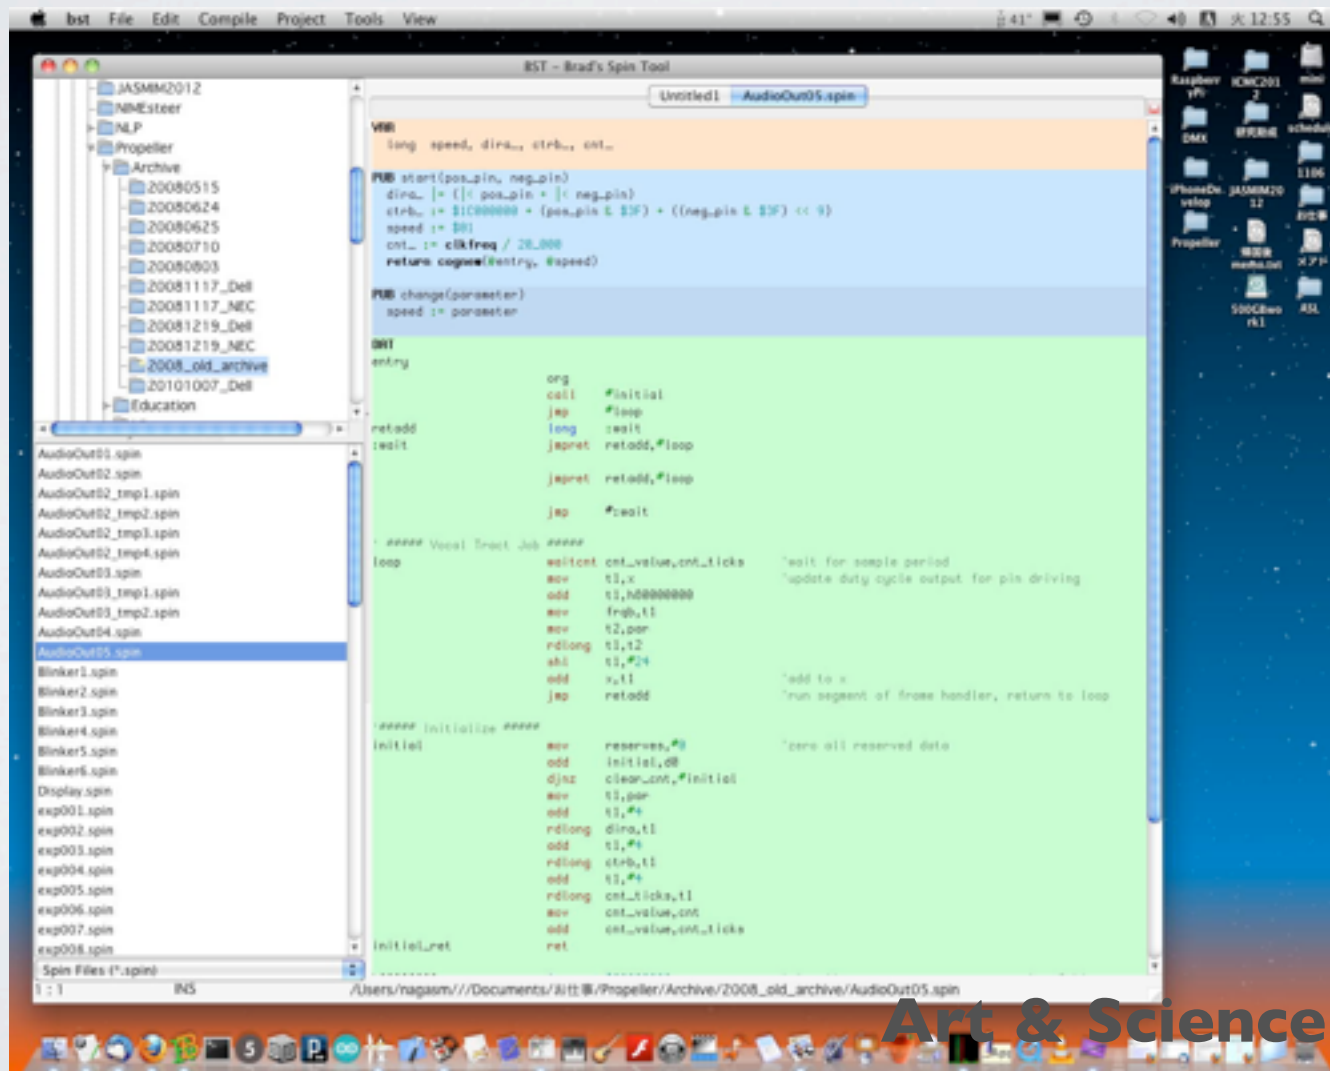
bst File Edit Compile Project Tools View

41° 火 12:55

BST - Brad's Spin Tool

JASMM2012
NMEsteer
NLP
Propeller
Archive
20080515
20080624
20080625
20080710
20080803
20081117_Dell
20081117_NEC
20081219_Dell
20081219_NEC
2008_old_archive
20101007_Dell
Education

AudioOut01.spin
AudioOut02.spin
AudioOut02_tmp1.spin
AudioOut02_tmp2.spin
AudioOut02_tmp3.spin
AudioOut02_tmp4.spin
AudioOut03.spin
AudioOut03_tmp1.spin
AudioOut03_tmp2.spin
AudioOut04.spin
AudioOut05.spin
Blinker1.spin
Blinker2.spin
Blinker3.spin
Blinker4.spin
Blinker5.spin
Blinker6.spin
Display.spin
exp001.spin
exp002.spin
exp003.spin
exp004.spin
exp005.spin
exp006.spin
exp007.spin
exp008.spin

Spin Files (*.spin)

Untitled1 AudioOut05.spin

VAR
long speed, dira_, ctrb_, cnt_

PUB start(pos_pin, neg_pin)
dira_ |= (|< pos_pin) + (|< neg_pin)
ctrb_ := $1C000000 + (pos_pin & $3F) + ((neg_pin & $3F) << 9)
speed := $01
cnt_ := clkfreq / 20_000
return cognew(@entry, @speed)

PUB change(parameter)
speed := parameter

DAT
entry
org
call #initial
jmp #loop
retadd long :wait
:wait jmpret retadd,#loop

jmpret retadd,#loop

jmp #:wait

' ##### Vocal Tract Job #####
loop waitcnt cnt_value,cnt_ticks 'wait for sample period
mov t1,x 'update duty cycle output for pin driving
add t1,h80000000
mov frqb,t1
mov t2,par
rdlong t1,t2
shl t1,#24
add x,t1 'add to x
jmp retadd 'run segment of frame handler, return to loop

'##### Initialize #####
initial mov reserves,#0 'zero all reserved data
add initial,d0
djnz clear_cnt,#initial
mov t1,par
add t1,#4
rdlong dira,t1
add t1,#4
rdlong ctrb,t1
add t1,#4
rdlong cnt_ticks,t1
mov cnt_value,cnt
add cnt_value,cnt_ticks
initial_ret ret

1 : 1 INS /Users/nagasm///Documents/鈴木/Propeller/Archive/2008_old_archive/AudioOut05.spin

Raspberry Pi ICMC2012 mini DMX 研究報告 schedule iPhoneDevelop JASMM2012 1106 Propeller 報告 memo.txt メモ 500GBwork1 ASL

Art & Science